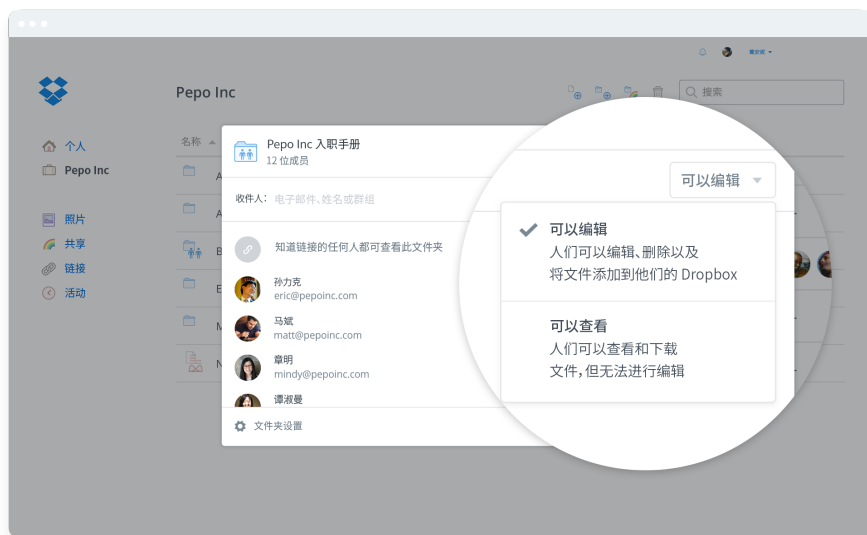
個人
Pepo Inc

照片
共享
链接
活动

Pepo Inc

名称

A
A
B
E
M
N

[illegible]

搜索

Pepo Inc 入职手册
12 位成员

收件人: 电子邮件、姓名或群组

知道链接的任何人都可查看此文件夹

孙力克
eric@pepoinc.com

马斌
matt@pepoinc.com

章明
mindy@pepoinc.com

谭淑曼

文件夹设置

可以编辑

可以编辑
人们可以编辑、删除以及将文件添加到他们的 Dropbox

可以查看
人们可以查看和下载文件，但无法进行编辑